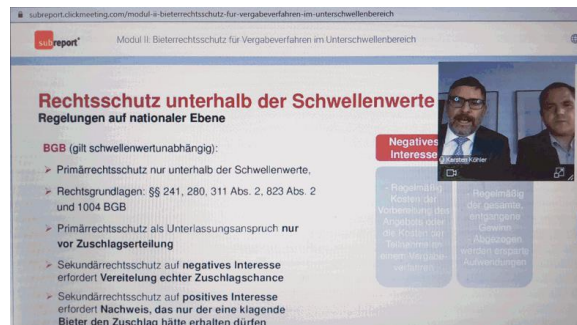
subreport.clickmeeting.com/modul-ii-bieterrechtsschutz-fur-vergabeverfahren-im-unterschwellenbereich

subreport

Modul II: Bieterrechtsschutz für Vergabeverfahren im Unterschwellenbereich

Rechtsschutz unterhalb der Schwellenwerte

Regelungen auf nationaler Ebene

BGB (gilt schwellenwertunabhängig):

Primärrechtsschutz nur unterhalb der Schwellenwerte,

Rechtsgrundlagen: §§ 241, 280, 311 Abs. 2, 823 Abs. 2 und 1004 BGB

Primärrechtsschutz als Unterlassungsanspruch nur vor Zuschlagserteilung

Sekundärrechtsschutz auf negatives Interesse erfordert Vereitelung echter Zuschlagschance

Sekundärrechtsschutz auf positives Interesse erfordert Nachweis, das nur der eine klagende Bieter den Zuschlag hätte erhalten dürfen

Negatives Interesse

Regelmäßig Kosten der Vorbereitung des Angebots oder die Kosten der Teilnahme an einem Vergabeverfahren

Regelmäßig der gesamte, entgangene Gewinn Abzügen werden ersparte Aufwendungen

Karsten Kühler